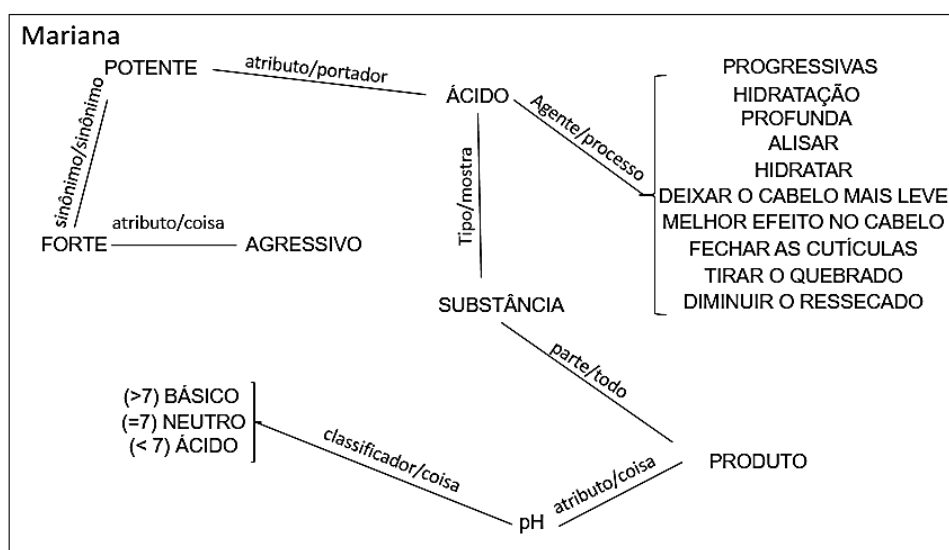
Mariana

POTENTE

atributo/portador

ÁCIDO

sinônimo/sinônimo

Agente/processo

PROGRESSIVAS
HIDRATAÇÃO
PROFUNDA
ALISAR
HIDRATAR
DEIXAR O CABELO MAIS LEVE
MELHOR EFEITO NO CABELO
FECHAR AS CUTÍCULAS
TIRAR O QUEBRADO
DIMINUIR O RESSECADO

Tipo/mostra

atributo/coisa

FORTE

AGRESSIVO

SUBSTÂNCIA

parte/todo

(>7) BÁSICO
(=7) NEUTRO
(< 7) ÁCIDO

classificador/coisa

PRODUTO

atributo/coisa

pH